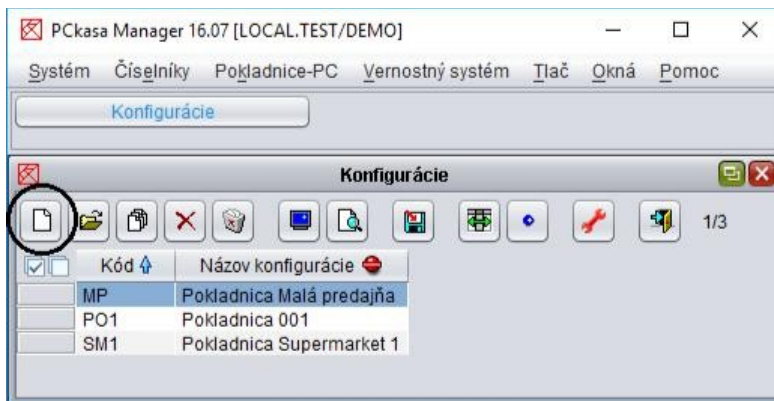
PCkasa Manager 16.07 [LOCAL.TEST/DEMO]

Systém Číselníky Pokladnice-PC Vernostný systém Tlač Okná Pomoc

Konfigurácie

Konfigurácie

1/3

| | Kód | Názov konfigurácie |
|---|---|---|
| | MP | Pokladnica Malá predajňa |
| | PO1 | Pokladnica 001 |
| | SM1 | Pokladnica Supermarket 1 |